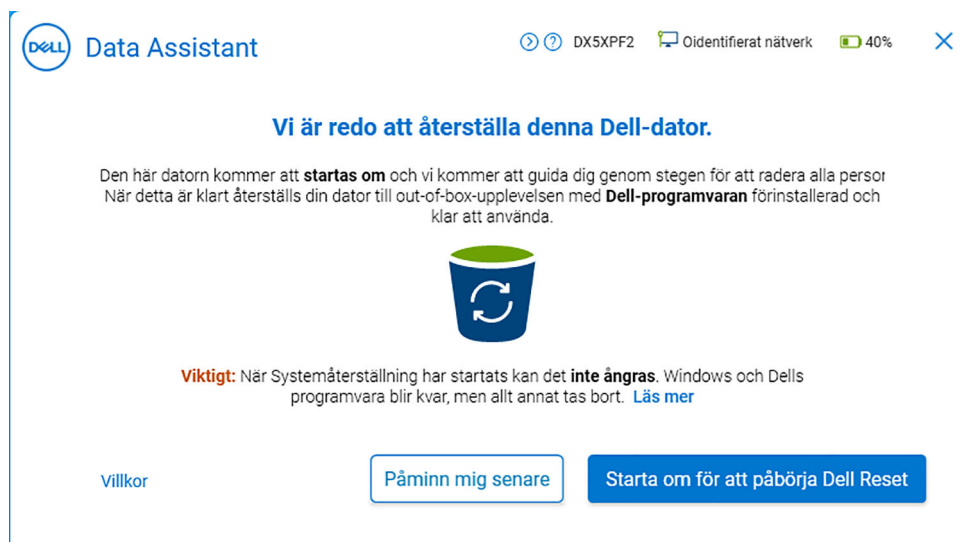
DELL Data Assistant

DX5XPF2 Oidentifierat nätverk 40%

Vi är redo att återställa denna Dell-dator.

Den här datorn kommer att **startas om** och vi kommer att guida dig genom stegen för att radera alla persor När detta är klart återställs din dator till out-of-box-upplevelsen med **Dell-programvaran** förinstallerad och klar att använda.

**Viktigt:** När Systemåterställning har startats kan det **inte ångras**. Windows och Dells programvara blir kvar, men allt annat tas bort. Läs mer

Villkor

Påminn mig senare

Starta om för att påbörja Dell Reset